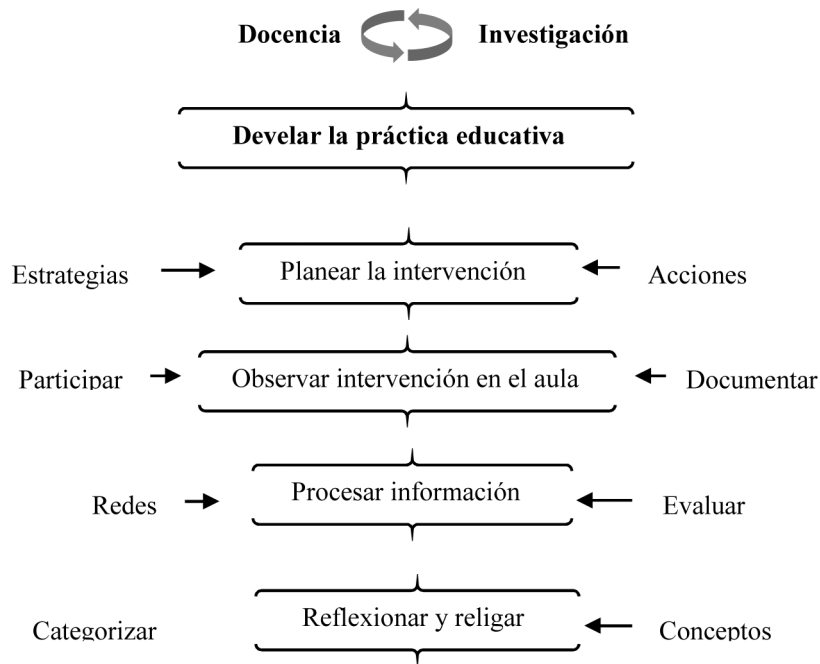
Docencia Investigación

Develar la práctica educativa

Estrategias Planear la intervención Acciones

Participar Observar intervención en el aula Documentar

Redes Procesar información Evaluar

Categorizar Reflexionar y religar Conceptos